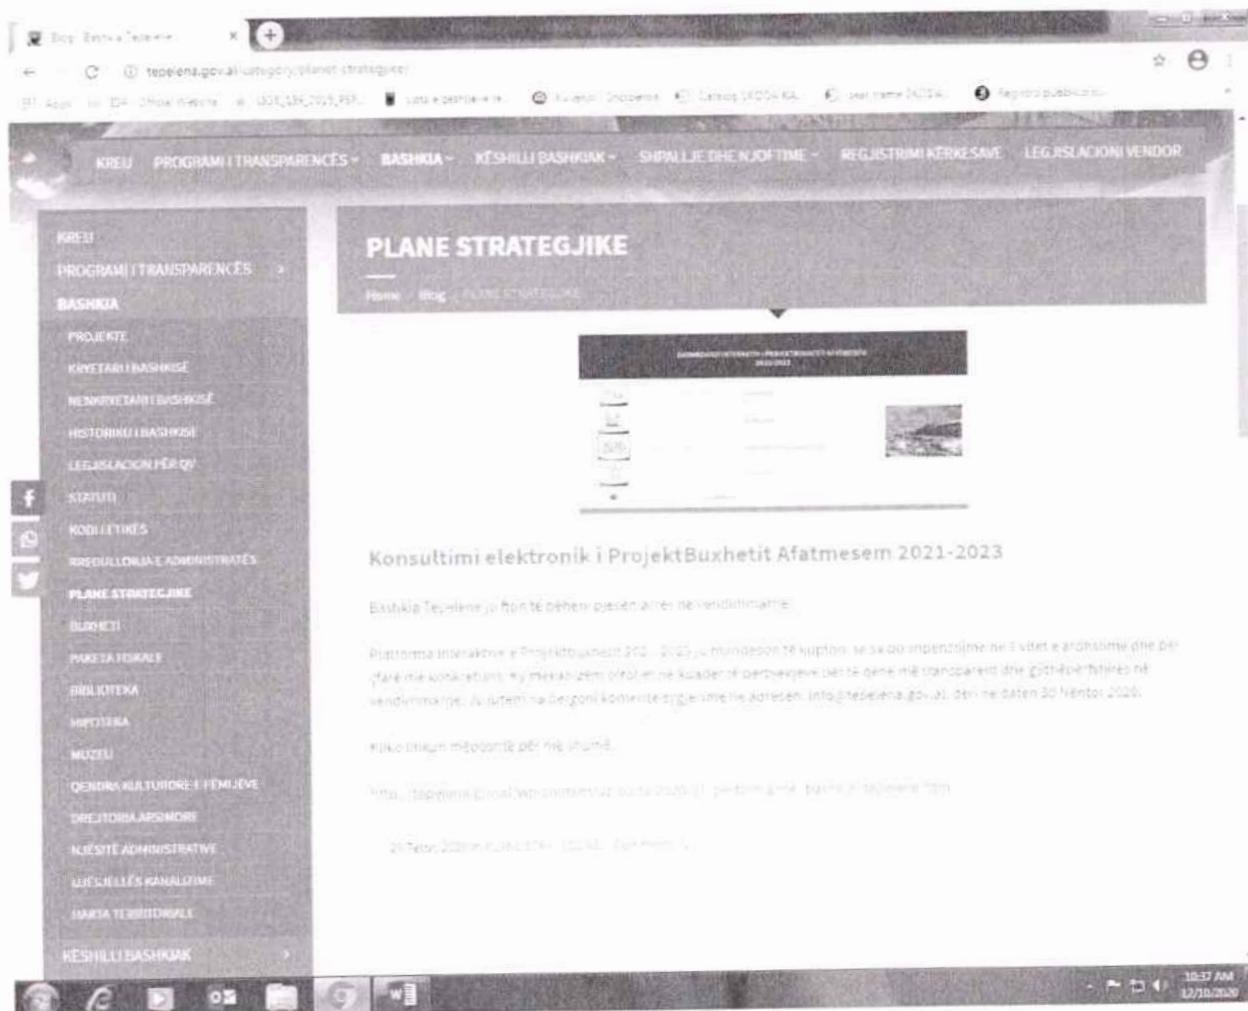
Blog Bashkia Tepelene

tepelena.gov.al/category/planet-strategjike/

KREU PROGRAMI I TRANSPARENCËS BASHKIA KËSHILLI BASHKIAK SHPALLJE DHE NJOFTIME REGJISTRIMI KËRKESAVE LEGJISLACIONI VENDOR

KREU
PROGRAMI I TRANSPARENCËS
BASHKIA
PROJEKTE
KRYETARI I BASHKISË
NENKRYETARI I BASHKISË
HISTORIKU I BASHKISË
LEGJISLACION PËR QV
STATUTI
KODI I ETIKËS
RREGULLORJA E ADMINISTRATËS
PLANE STRATEGJIKE
BUXHETI
PAKETA FISKALE
BIBLIOTEKA
HIPOTEKA
MUZEU
QENDRA KULTURORE E FËMIJËVE
DREJTORIA ARSIMORE
NJËSITË ADMINISTRATIVE
UJËSJELLËS KANALIZIME
HARTA TERRITORIALE
KËSHILLI BASHKIAK

PLANE STRATEGJIKE

Home / Blog / PLANE STRATEGJIKE

Konsultimi elektronik i ProjektBuxhetit Afatmesem 2021-2023

Bashkia Tepelene ju fton të bëheni pjesë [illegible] ne vendimmarrje.

Platforma interaktive e ProjektBuxhetit 2021 - 2023 ju mundëson të kuptoni se sa do investojmë në 3 vitet e ardhshme dhe për çfarë me konkretisht. Ky mekanizëm ofrohet në kuadër të përpjekjeve për të qenë më transparent dhe gjithëpërfshirës në vendimmarrje. Ju lutem na dërgoni komentet/sygjerimet në adresën: info@tepelena.gov.al, deri ne daten 30 Nëntor 2020.

Kliko linkun mëposhtë për më shumë.

http://tepelena.gov.al/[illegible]

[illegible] 2020 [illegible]

10:37 AM
12/10/2020